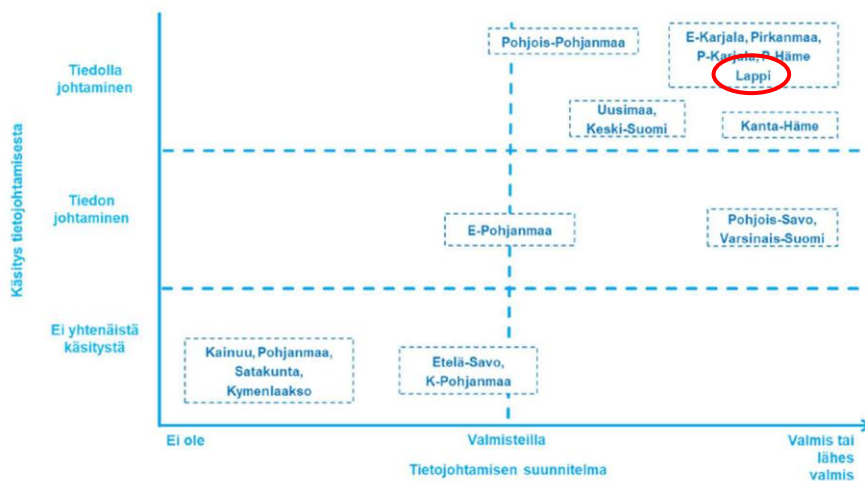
Käsitys tietojohtamisesta

Tiedolla johtaminen

Tiedon johtaminen

Ei yhtenäistä käsitystä

Pohjois-Pohjanmaa

E-Karjala, Pirkanmaa, P-Karjala, P-Häme Lappi

Uusimaa, Keski-Suomi

Kanta-Häme

E-Pohjanmaa

Pohjois-Savo, Varsinais-Suomi

Kainuu, Pohjanmaa, Satakunta, Kymenlaakso

Etelä-Savo, K-Pohjanmaa

Ei ole

Valmisteilla

Valmis tai lähes valmis

Tietojohtamisen suunnitelma